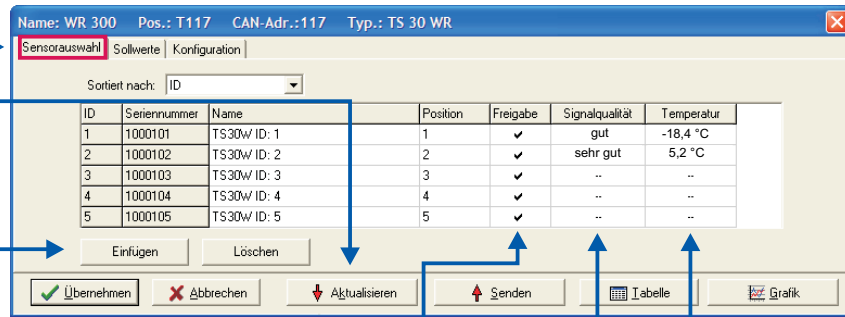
Name: WR 300 Pos.: T117 CAN-Adr.:117 Typ.: TS 30 WR

Sensorauswahl | Sollwerte | Konfiguration

Sortiert nach: ID

| ID | Seriennummer | Name | Position | Freigabe | Signalqualität | Temperatur |
|---|---|---|---|---|---|---|
| 1 | 1000101 | TS30W ID: 1 | 1 | ✔ | gut | -18,4 °C |
| 2 | 1000102 | TS30W ID: 2 | 2 | ✔ | sehr gut | 5,2 °C |
| 3 | 1000103 | TS30W ID: 3 | 3 | ✔ | -- | -- |
| 4 | 1000104 | TS30W ID: 4 | 4 | ✔ | -- | -- |
| 5 | 1000105 | TS30W ID: 5 | 5 | ✔ | -- | -- |

Einfügen Löschen

Übernehmen Abbrechen Aktualisieren Senden Tabelle Grafik